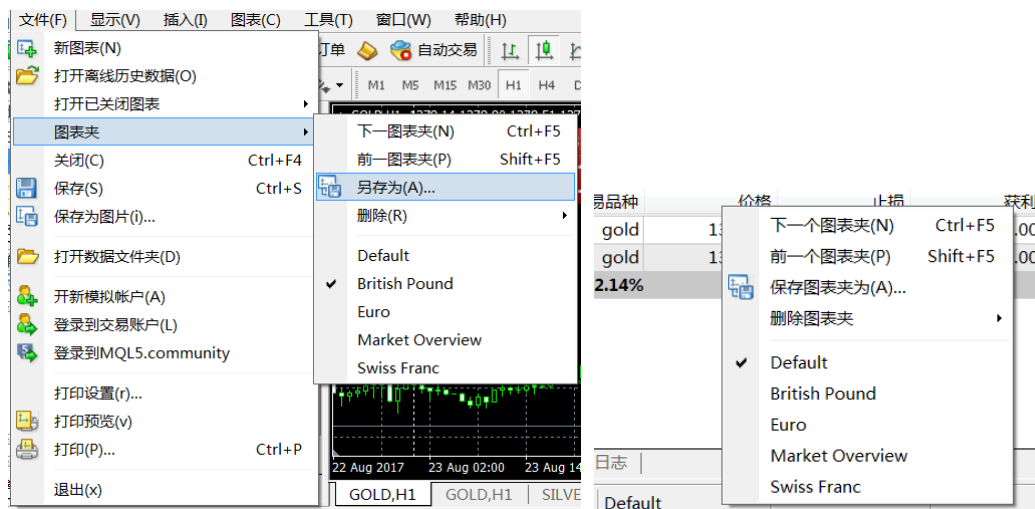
文件(F) 显示(V) 插入(I) 图表(C) 工具(T) 窗口(W) 帮助(H)

订单 自动交易

M1 M5 M15 M30 H1 H4 D

新图表(N)
打开离线历史数据(O)
打开已关闭图表
图表夹
关闭(C) Ctrl+F4
保存(S) Ctrl+S
保存为图片(i)...
打开数据文件夹(D)
开新模拟帐户(A)
登录到交易账户(L)
登录到MQL5.community
打印设置(r)...
打印预览(v)
打印(P)... Ctrl+P
退出(x)

下一图表夹(N) Ctrl+F5
前一图表夹(P) Shift+F5
另存为(A)...
删除(R)
Default
British Pound
Euro
Market Overview
Swiss Franc

22 Aug 2017 23 Aug 02:00 23 Aug 14
GOLD,H1 GOLD,H1 SILVE

易品种 价格 止损 获利
gold 1
gold 1
2.14%
日志
Default

下一个图表夹(N) Ctrl+F5
前一个图表夹(P) Shift+F5
保存图表夹为(A)...
删除图表夹
Default
British Pound
Euro
Market Overview
Swiss Franc